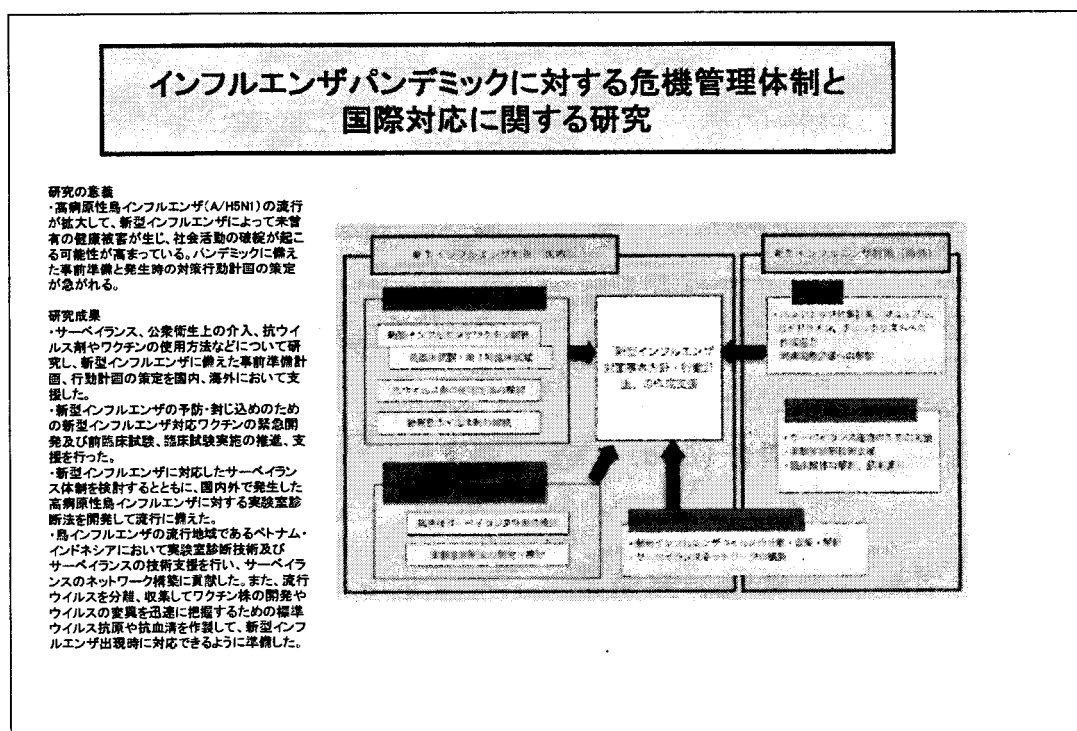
インフルエンザパンデミックに対する危機管理体制と国際対応に関する研究

研究の意義
・高病原性鳥インフルエンザ(A/H5N1)の流行が拡大して、新型インフルエンザによって未曽有の健康被害が生じ、社会活動の破綻が起こる可能性が高まっている。パンデミックに備えた事前準備と発生時の対策行動計画の策定が急がれる。

研究成果
・サーベイランス、公衆衛生上の介入、抗ウイルス剤やワクチンの使用方法などについて研究し、新型インフルエンザに備えた事前準備計画、行動計画の策定を国内、海外において支援した。
・新型インフルエンザの予防・封じ込めのための新型インフルエンザ対応ワクチンの緊急開発及び前臨床試験、臨床試験実施の推進、支援を行った。
・新型インフルエンザに対応したサーベイランス体制を検討するとともに、国内外で発生した高病原性鳥インフルエンザに対する実験室診断法を開発して流行に備えた。
・鳥インフルエンザの流行地域であるベトナム・インドネシアにおいて実験室診断技術及びサーベイランスの技術支援を行い、サーベイランスのネットワーク構築に貢献した。また、流行ウイルスを分離、収集してワクチン株の開発やウイルスの変異を迅速に把握するための標準ウイルス抗原や抗血清を作製して、新型インフルエンザ出現時に対応できるように準備した。

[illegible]

新型インフルエンザ対策事前準備計画、行動計画、国内外支援

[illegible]